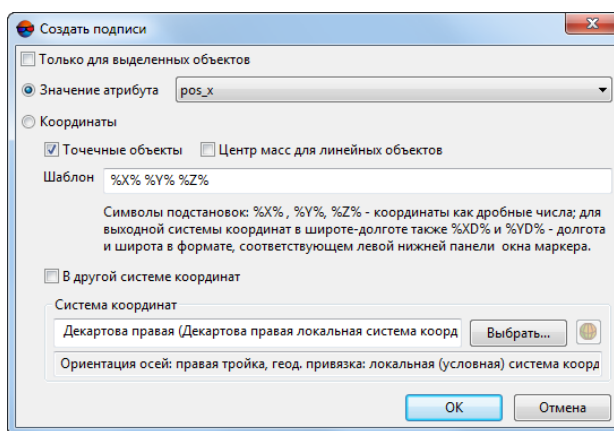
Создать подписи

Только для выделенных объектов

Значение атрибута pos_x

Координаты

Точечные объекты Центр масс для линейных объектов

Шаблон %X% %Y% %Z%

Символы подстановок: %X% , %Y%, %Z% - координаты как дробные числа; для выходной системы координат в широте-долготе также %XD% и %YD% - долгота и широта в формате, соответствующем левой нижней панели окна маркера.

В другой системе координат

Система координат

Декартова правая (Декартова правая локальная система коорд

Выбрать...

Ориентация осей: правая тройка, геод. привязка: локальная (условная) система коорд

OK Отмена